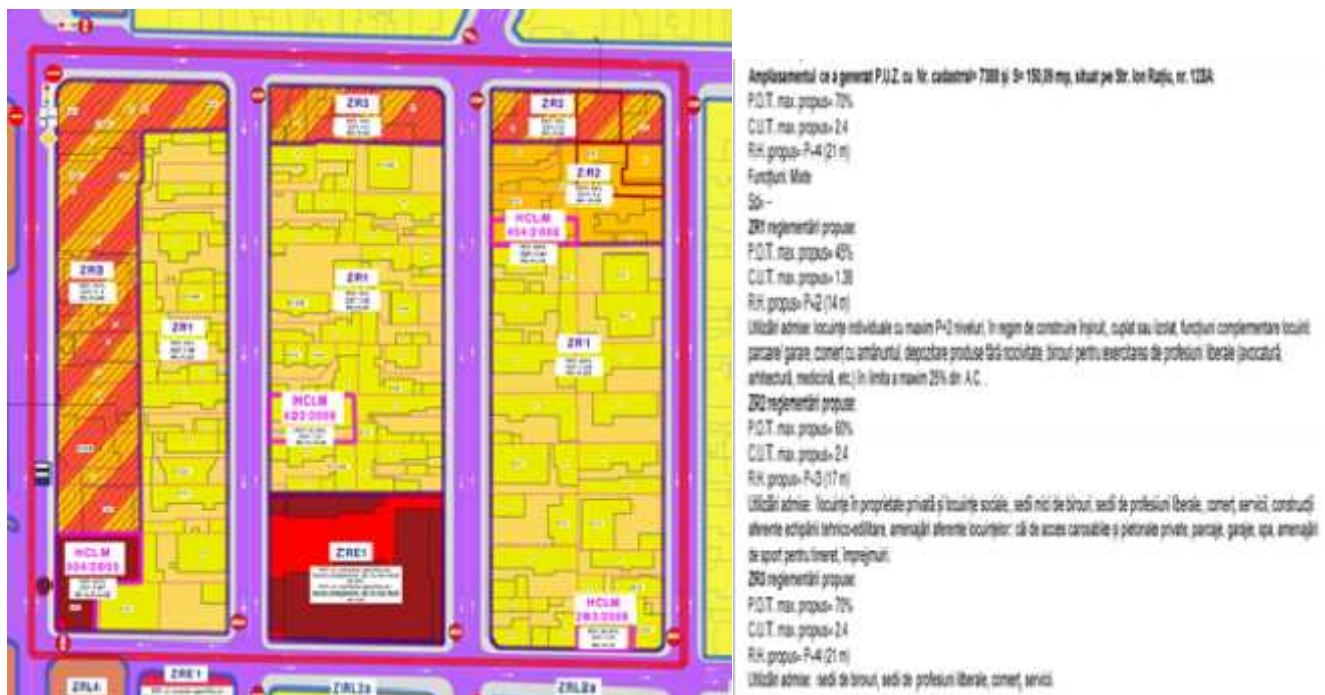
ZR3
ZR3
ZR2
HCLM 454/2008
ZR3
ZR1
ZR1
ZR1
HCLM 423/2008
ZRE1
HCLM 504/2005
HCLM 280/2008
ZRE1
ZRL4
ZRL2a
ZRL2a

Amplasamentul ce a generat P.U.Z. cu Nr. cadastral= 7388 și S= 150,09 mp, situat pe Str. Ion Rațiu, nr. 123A
P.O.T. max. propus= 70%
C.U.T. max. propus= 2.4
R.H. propus= P+4 (21 m)
Funcțiuni: Mixte
Sp: –
ZR1 reglementări propuse:
P.O.T. max. propus= 45%
C.U.T. max. propus= 1.35
R.H. propus= P+2 (14 m)
Utilizări admise: locuințe individuale cu maxim P+2 niveluri, în regim de construire înșiruit, cuplat sau izolat, funcțiuni complementare locuirii, parcare/ garare, comerț cu amănuntul, depozitare produse fără nocivitate; birouri pentru exercitarea de profesiuni liberale (avocatură, arhitectură, medicină, etc.) în limita a maxim 25% din A.C. .
ZR2 reglementări propuse:
P.O.T. max. propus= 60%
C.U.T. max. propus= 2.4
R.H. propus= P+3 (17 m)
Utilizări admise: locuințe în proprietate privată și locuințe sociale, sedii mici de birouri, sedii de profesiuni liberale, comerț, servicii, construcții aferente echipării tehnico-edilitare, amenajări aferente locuințelor: căi de acces carosabile și pietonale private, parcaje, garaje, spa, amenajări de sport pentru tineret, împrejmuiri.
ZR3 reglementări propuse:
P.O.T. max. propus= 70%
C.U.T. max. propus= 2.4
R.H. propus= P+4 (21 m)
Utilizări admise: sedii de birouri, sedii de profesiuni liberale, comerț, servicii.